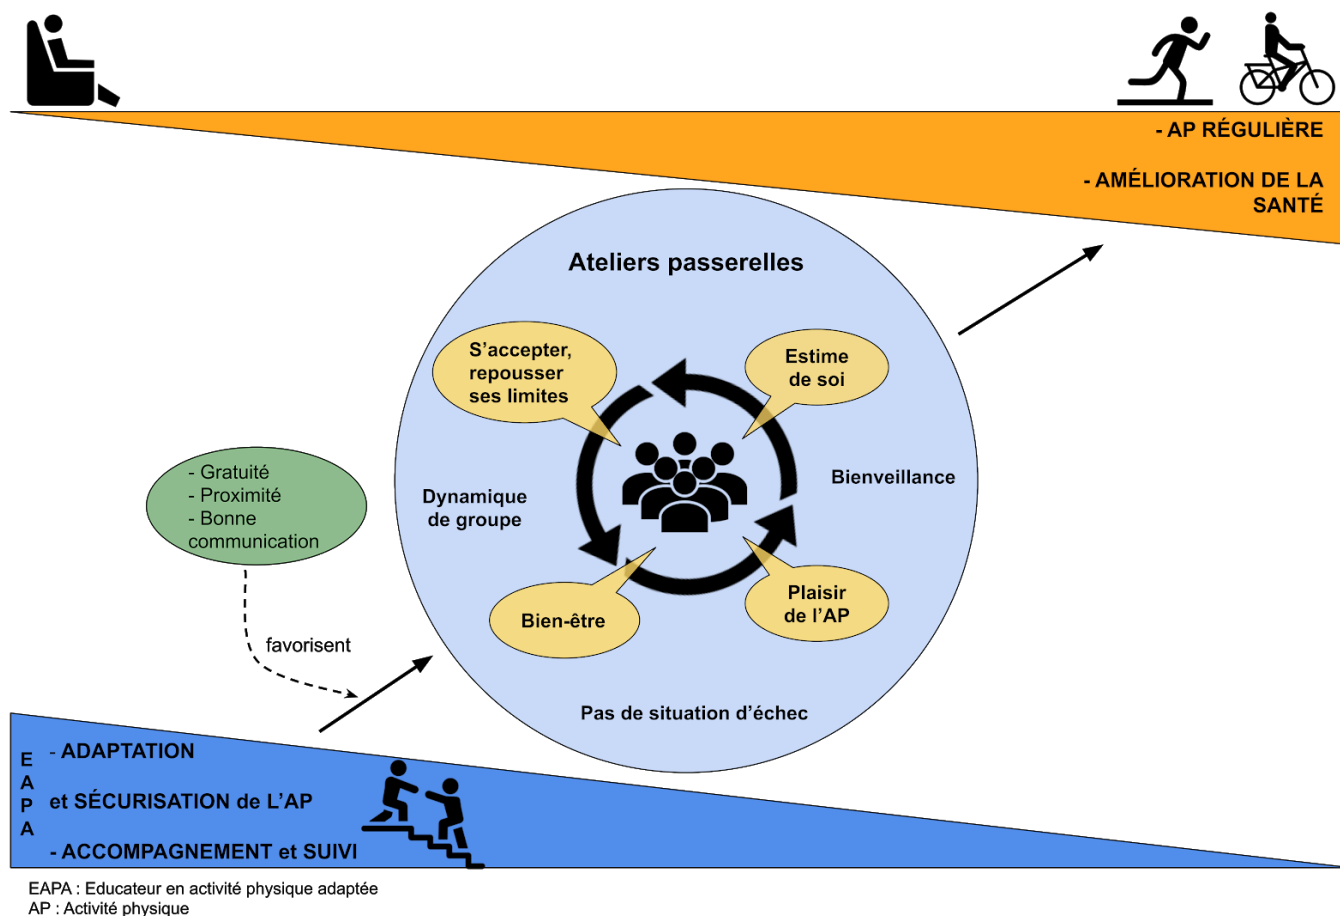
- AP RÉGULIÈRE

- AMÉLIORATION DE LA SANTÉ

Ateliers passerelles

S'accepter, repousser ses limites

Estime de soi

- Gratuité
- Proximité
- Bonne communication

Dynamique de groupe

Bienveillance

Bien-être

Plaisir de l'AP

favorisent

Pas de situation d'échec

E
A
P
A

- ADAPTATION

et SÉCURISATION de L'AP

- ACCOMPAGNEMENT et SUIVI

EAPA : Educateur en activité physique adaptée
AP : Activité physique